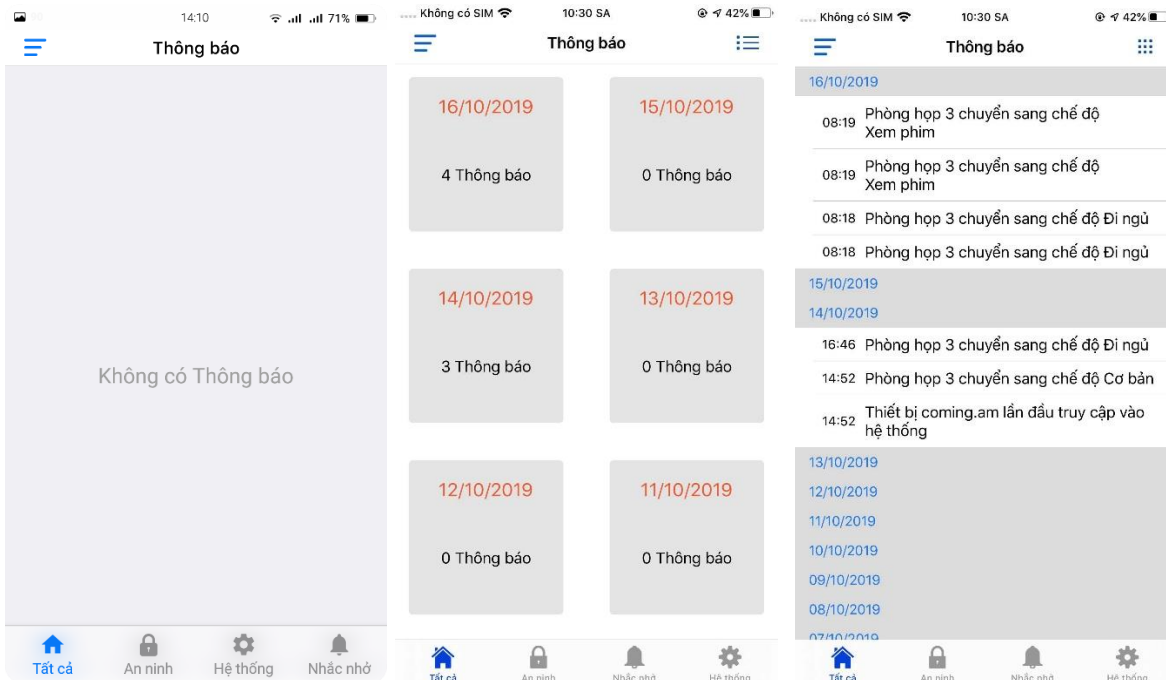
14:10 71%

Thông báo

Không có Thông báo

Tất cả
An ninh
Hệ thống
Nhắc nhở

Không có SIM 10:30 SA 42%

Thông báo

16/10/2019
4 Thông báo

15/10/2019
0 Thông báo

14/10/2019
3 Thông báo

13/10/2019
0 Thông báo

12/10/2019
0 Thông báo

11/10/2019
0 Thông báo

Tất cả
An ninh
Nhắc nhở
Hệ thống

Không có SIM 10:30 SA 42%

Thông báo

16/10/2019
08:19 Phòng họp 3 chuyển sang chế độ Xem phim
08:19 Phòng họp 3 chuyển sang chế độ Xem phim
08:18 Phòng họp 3 chuyển sang chế độ Đi ngủ
08:18 Phòng họp 3 chuyển sang chế độ Đi ngủ
15/10/2019
14/10/2019
16:46 Phòng họp 3 chuyển sang chế độ Đi ngủ
14:52 Phòng họp 3 chuyển sang chế độ Cơ bản
14:52 Thiết bị coming.am lần đầu truy cập vào hệ thống
13/10/2019
12/10/2019
11/10/2019
10/10/2019
09/10/2019
08/10/2019
07/10/2019

Tất cả
An ninh
Nhắc nhở
Hệ thống